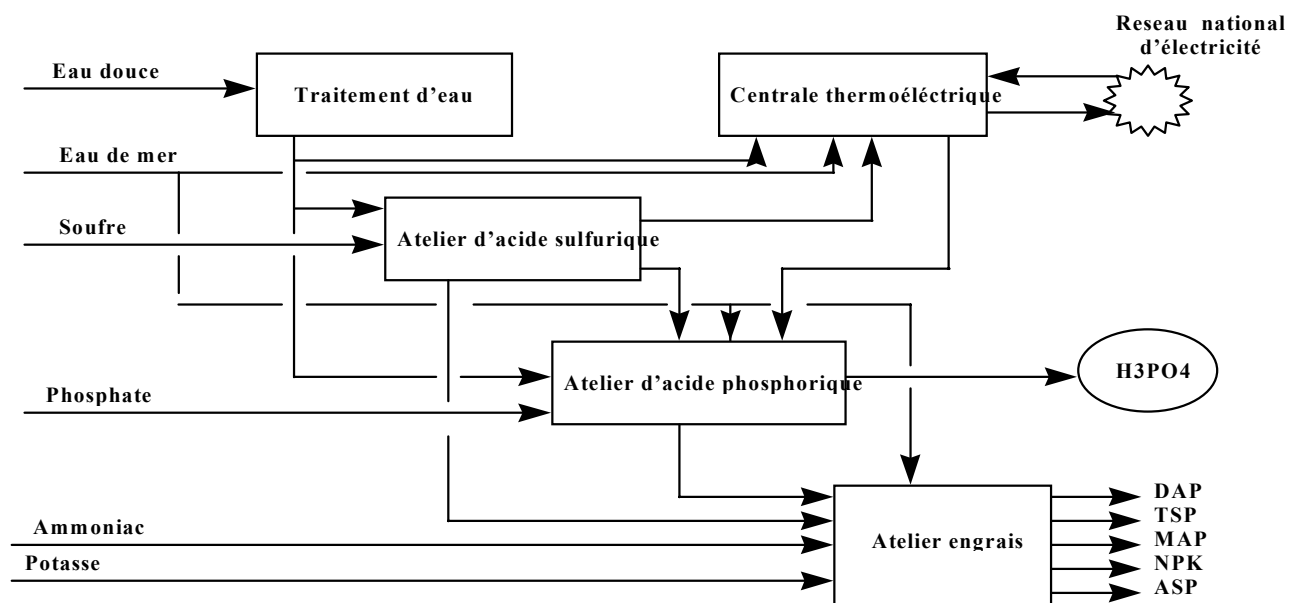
Reseau national d'électricité

Eau douce

Traitement d'eau

Centrale thermoéléctrique

Eau de mer

Soufre

Atelier d'acide sulfurique

Atelier d'acide phosphorique

H3PO4

Phosphate

Ammoniac

Potasse

Atelier engrais

DAP
TSP
MAP
NPK
ASP